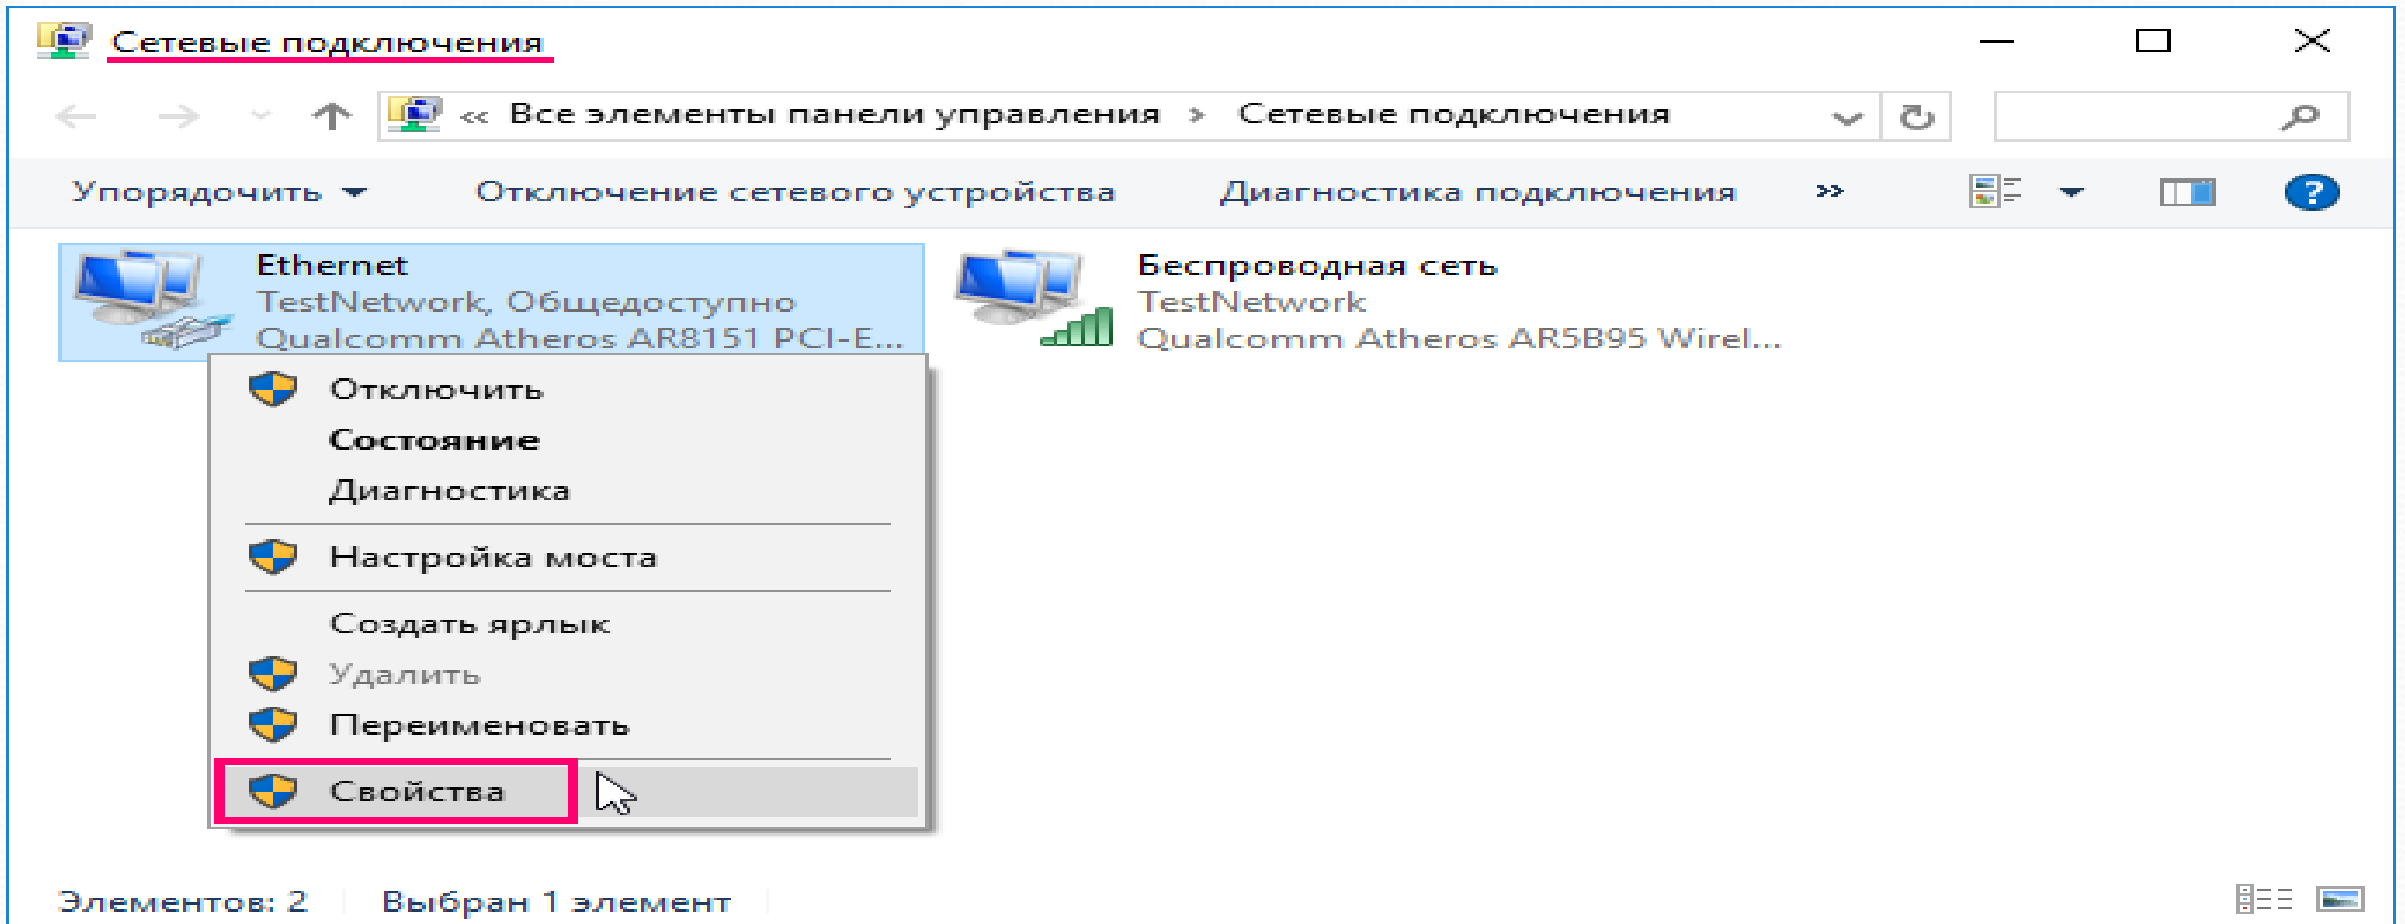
Сетевые подключения

« Все элементы панели управления › Сетевые подключения

Упорядочить ▾ Отключение сетевого устройства Диагностика подключения »

Ethernet
TestNetwork, Общедоступно
Qualcomm Atheros AR8151 PCI-E...

Беспроводная сеть
TestNetwork
Qualcomm Atheros AR5B95 Wirel...

Отключить
Состояние
Диагностика
Настройка моста
Создать ярлык
Удалить
Переименовать
Свойства

Элементов: 2 | Выбран 1 элемент